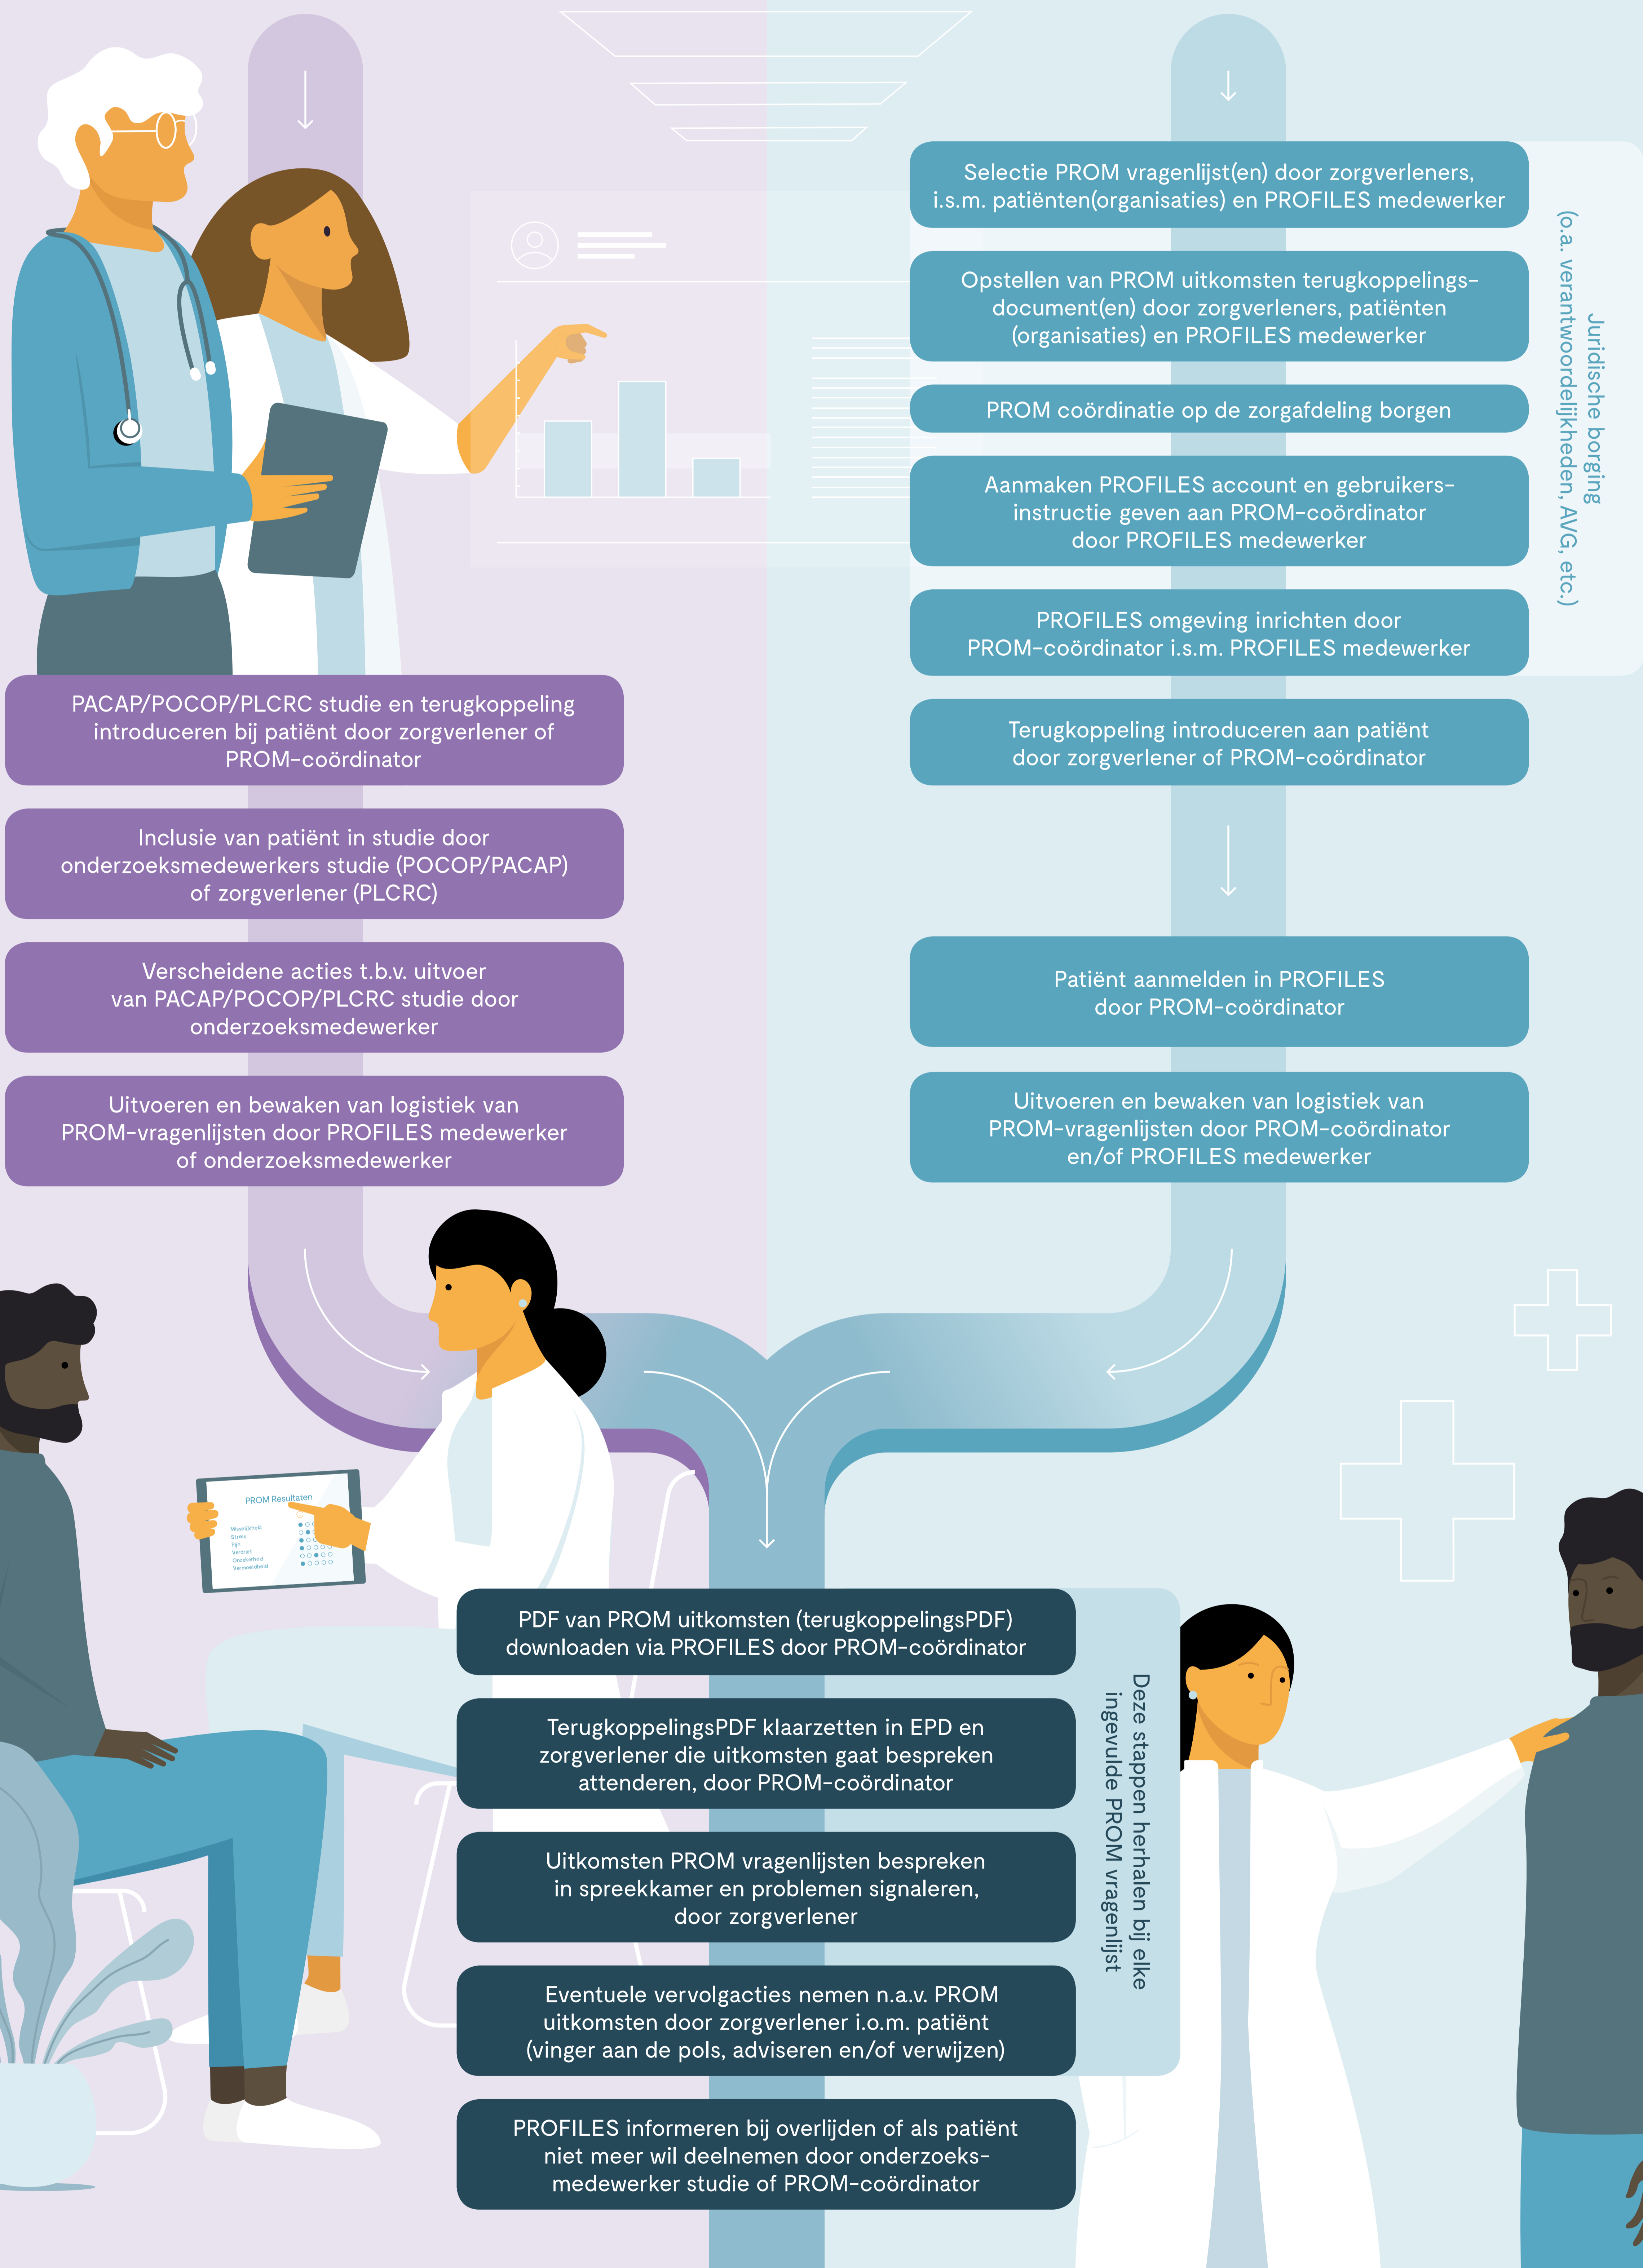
Selectie PROM vragenlijst(en) door zorgverleners, i.s.m. patiënten(organisaties) en PROFILES medewerker

Opstellen van PROM uitkomsten terugkoppelingsdocument(en) door zorgverleners, patiënten (organisaties) en PROFILES medewerker

PROM coördinatie op de zorgafdeling borgen

Aanmaken PROFILES account en gebruikersinstructie geven aan PROM-coördinator door PROFILES medewerker

PROFILES omgeving inrichten door PROM-coördinator i.s.m. PROFILES medewerker

Juridische borging (o.a. verantwoordelijkheden, AVG, etc.)

PACAP/POCOP/PLCRC studie en terugkoppeling introduceren bij patiënt door zorgverlener of PROM-coördinator

Inclusie van patiënt in studie door onderzoeksmedewerkers studie (POCOP/PACAP) of zorgverlener (PLCRC)

Verscheidene acties t.b.v. uitvoer van PACAP/POCOP/PLCRC studie door onderzoeksmedewerker

Uitvoeren en bewaken van logistiek van PROM-vragenlijsten door PROFILES medewerker of onderzoeksmedewerker

Terugkoppeling introduceren aan patiënt door zorgverlener of PROM-coördinator

Patiënt aanmelden in PROFILES door PROM-coördinator

Uitvoeren en bewaken van logistiek van PROM-vragenlijsten door PROM-coördinator en/of PROFILES medewerker

PROM Resultaten

PDF van PROM uitkomsten (terugkoppelingsPDF) downloaden via PROFILES door PROM-coördinator

TerugkoppelingsPDF klaarzetten in EPD en zorgverlener die uitkomsten gaat bespreken attenderen, door PROM-coördinator

Uitkomsten PROM vragenlijsten bespreken in spreekkamer en problemen signaleren, door zorgverlener

Eventuele vervolgacties nemen n.a.v. PROM uitkomsten door zorgverlener i.o.m. patiënt (vinger aan de pols, adviseren en/of verwijzen)

PROFILES informeren bij overlijden of als patiënt niet meer wil deelnemen door onderzoeksmedewerker studie of PROM-coördinator

Deze stappen herhalen bij elke ingevulde PROM vragenlijst